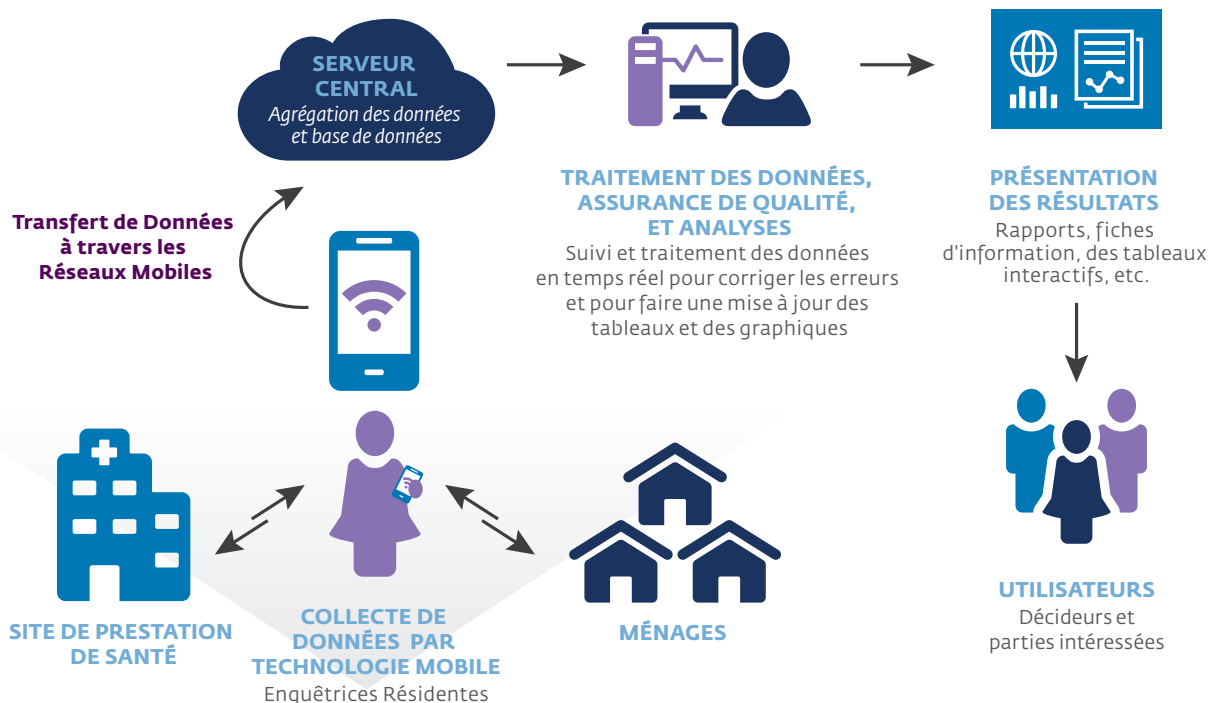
SERVEUR CENTRAL
Agrégation des données et base de données

TRAITEMENT DES DONNÉES, ASSURANCE DE QUALITÉ, ET ANALYSES
Suivi et traitement des données en temps réel pour corriger les erreurs et pour faire une mise à jour des tableaux et des graphiques

PRÉSENTATION DES RÉSULTATS
Rapports, fiches d'information, des tableaux interactifs, etc.

Transfert de Données à travers les Réseaux Mobiles

UTILISATEURS
Décideurs et parties intéressées

SITE DE PRESTATION DE SANTÉ

COLLECTE DE DONNÉES PAR TECHNOLOGIE MOBILE
Enquêtrices Résidentes

MÉNAGES